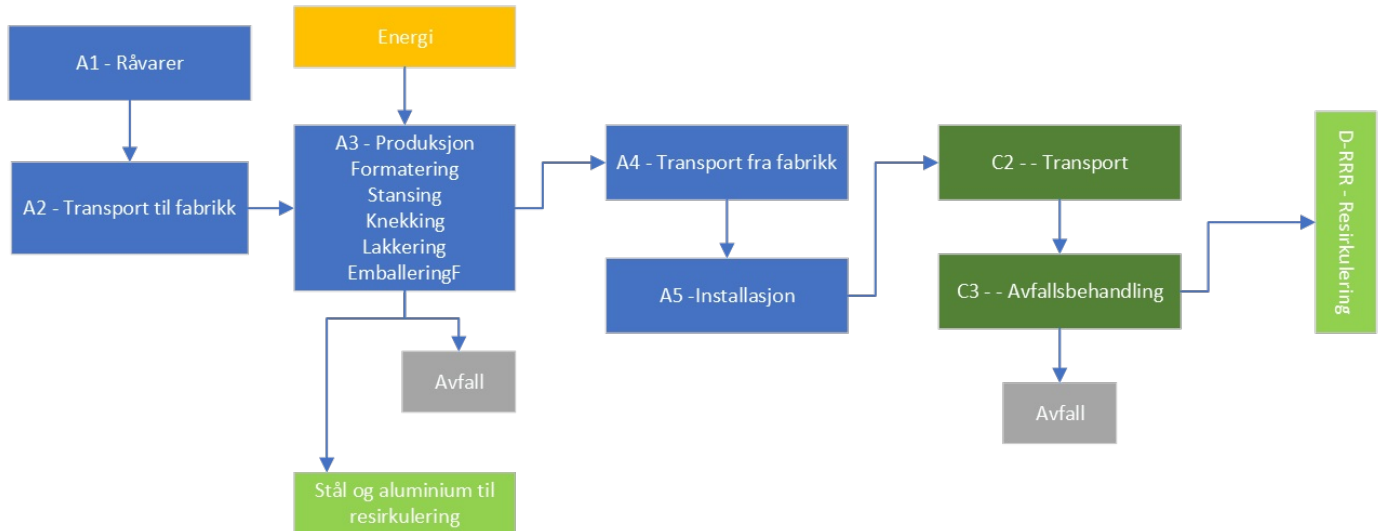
A1 - Råvarer

A2 - Transport til fabrikk

Energi

A3 - Produksjon
Formatering
Stansing
Knekking
Lakkering
EmballeringF

Avfall

Stål og aluminium til resirkulering

A4 - Transport fra fabrikk

A5 -Installasjon

C2 - - Transport

C3 - - Avfallsbehandling

Avfall

D-RRR - Resirkulering